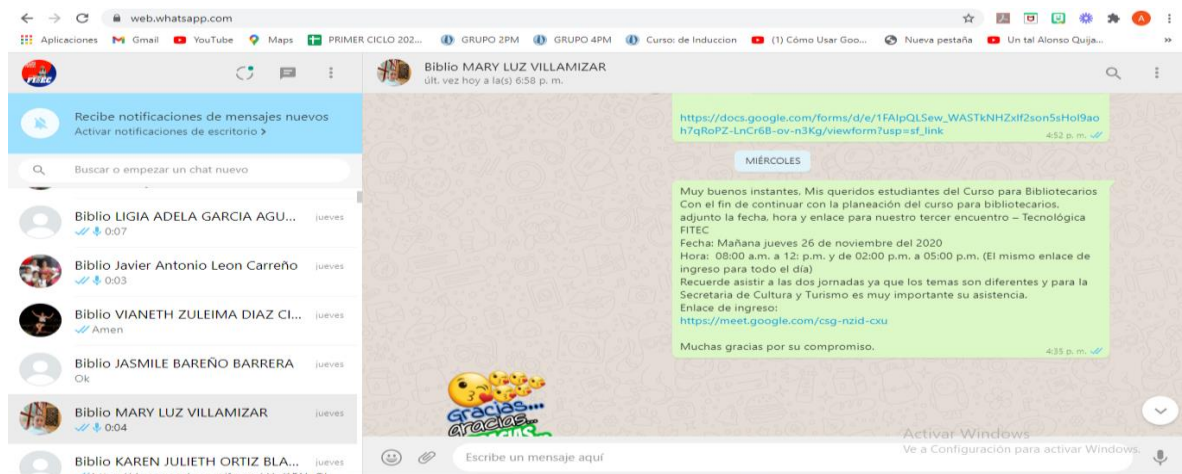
web.whatsapp.com

Aplicaciones Gmail YouTube Maps PRIMER CICLO 202... GRUPO 2PM GRUPO 4PM Curso: de Induccion (1) Cómo Usar Goo... Nueva pestaña Un tal Alonso Quija...

FITEC

Recibe notificaciones de mensajes nuevos
Activar notificaciones de escritorio >

Buscar o empezar un chat nuevo

Biblio LIGIA ADELA GARCIA AGU... jueves
0:07

Biblio Javier Antonio Leon Carreño jueves
0:03

Biblio VIANETH ZULEIMA DIAZ CI... jueves
Amen

Biblio JASMILE BAREÑO BARRERA jueves
Ok

Biblio MARY LUZ VILLAMIZAR jueves
0:04

Biblio KAREN JULIETH ORTIZ BLA... jueves

Biblio MARY LUZ VILLAMIZAR
últ. vez hoy a la(s) 6:58 p. m.

https://docs.google.com/forms/d/e/1FAIpQLSew_WASTkNHZxlf2son5sHol9aoh7qRoPZ-LnCr6B-ov-n3Kg/viewform?usp=sf_link
4:52 p. m.

MIÉRCOLES

Muy buenos instantes. Mis queridos estudiantes del Curso para Bibliotecarios
Con el fin de continuar con la planeación del curso para bibliotecarios, adjunto la fecha, hora y enlace para nuestro tercer encuentro – Tecnológica FITEC
Fecha: Mañana jueves 26 de noviembre del 2020
Hora: 08:00 a.m. a 12: p.m. y de 02:00 p.m. a 05:00 p.m. (El mismo enlace de ingreso para todo el día)
Recuerde asistir a las dos jornadas ya que los temas son diferentes y para la Secretaria de Cultura y Turismo es muy importante su asistencia.
Enlace de ingreso:
https://meet.google.com/csg-nzid-cxu

Muchas gracias por su compromiso.
4:35 p. m.

Gracias... gracias...

Escribe un mensaje aquí

Activar Windows
Ve a Configuración para activar Windows.